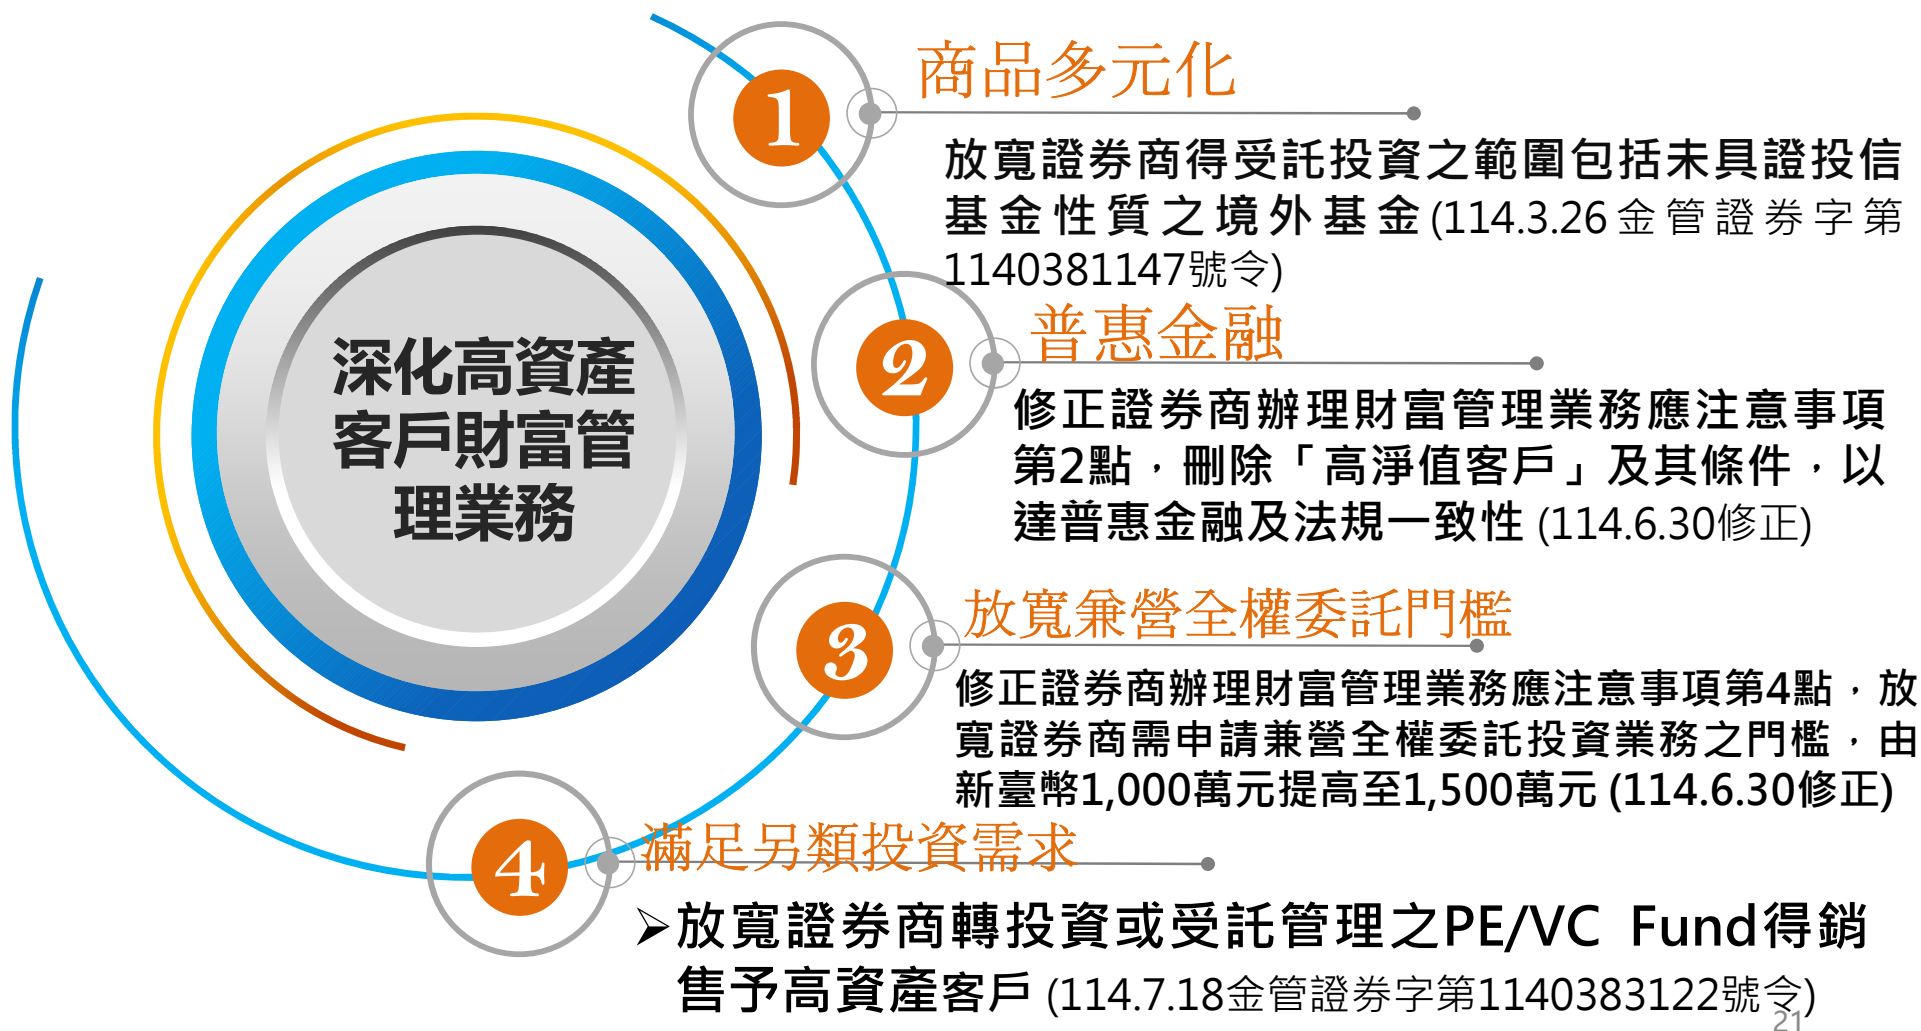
深化高資產客戶財富管理業務

1
商品多元化
放寬證券商得受託投資之範圍包括未具證投信基金性質之境外基金(114.3.26金管證券字第1140381147號令)

2
普惠金融
修正證券商辦理財富管理業務應注意事項第2點，刪除「高淨值客戶」及其條件，以達普惠金融及法規一致性 (114.6.30修正)

3
放寬兼營全權委託門檻
修正證券商辦理財富管理業務應注意事項第4點，放寬證券商需申請兼營全權委託投資業務之門檻，由新臺幣1,000萬元提高至1,500萬元 (114.6.30修正)

4
滿足另類投資需求
➢放寬證券商轉投資或受託管理之PE/VC Fund得銷售予高資產客戶 (114.7.18金管證券字第1140383122號令)

21